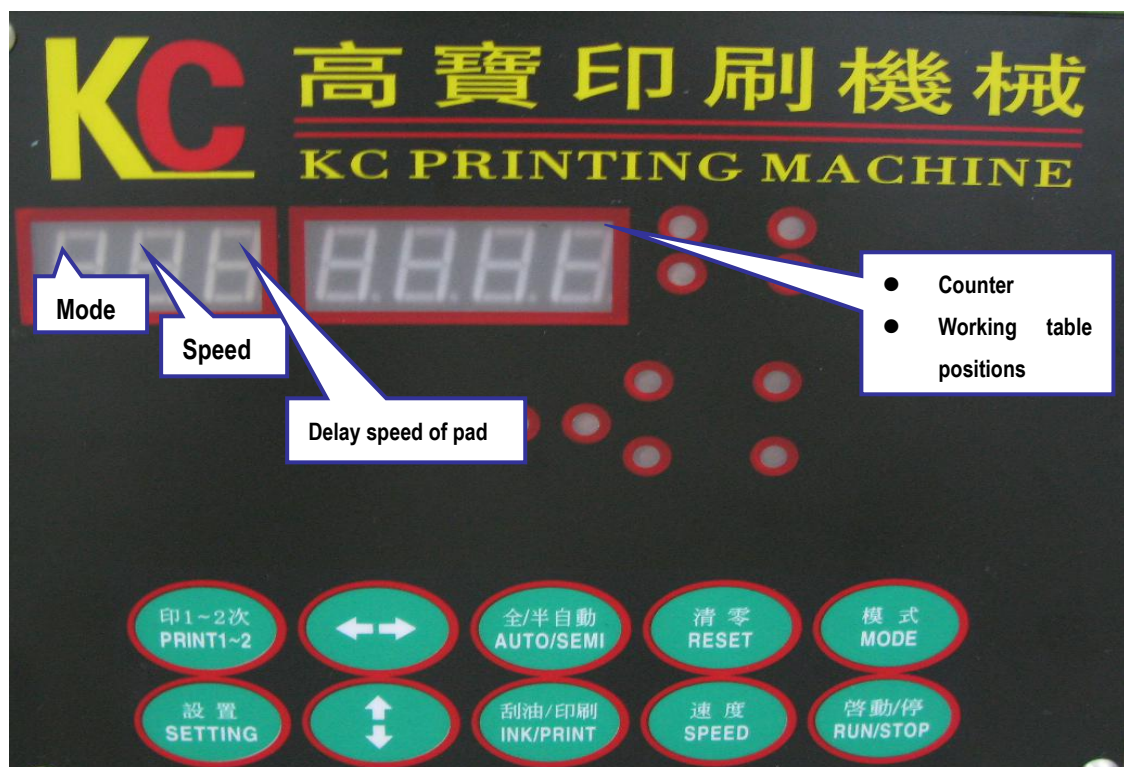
KC 高寶印刷機械
KC PRINTING MACHINE

Mode

Speed

Delay speed of pad

- Counter
- Working table positions

印1~2次 PRINT1~2

全/半自動 AUTO/SEMI

清零 RESET

模式 MODE

設置 SETTING

刮油/印刷 INK/PRINT

速度 SPEED

啓動/停 RUN/STOP